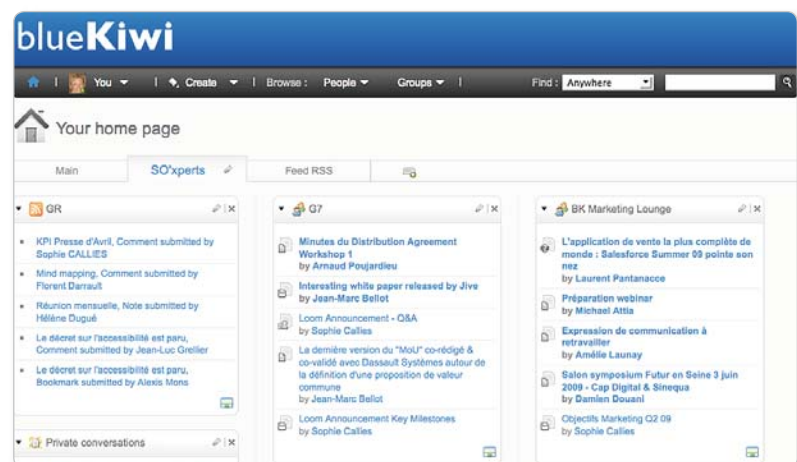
blueKiwi

You | Create | Browse : People | Groups | Find : Anywhere

Your home page

Main | SO'xperts | Feed RSS

GR

KPI Presse d'Avril, Comment submitted by Sophie CALLIES

Mind mapping, Comment submitted by Florent Darrault

Réunion mensuelle, Note submitted by Hélène Dugué

Le décret sur l'accessibilité est paru, Comment submitted by Jean-Luc Grellier

Le décret sur l'accessibilité est paru, Bookmark submitted by Alexis Mons

Private conversations

G7

Minutes du Distribution Agreement Workshop 1
by Arnaud Poujardieu

Interesting white paper released by Jive
by Jean-Marc Bellot

Loom Announcement - Q&A
by Sophie Callies

La dernière version du "MoU" co-rédigé & co-validé avec Dassault Systèmes autour de la définition d'une proposition de valeur commune
by Jean-Marc Bellot

Loom Announcement Key Milestones
by Sophie Callies

BK Marketing Lounge

L'application de vente la plus complète de monde : Salesforce Summer 09 pointe son nez
by Laurent Pantanacce

Préparation webinar
by Michael Attia

Expression de communication à retravailler
by Amélie Launay

Salon symposium Futur en Seine 3 juin 2009 - Cap Digital & Sinequa
by Damien Douani

Objectifs Marketing Q2 09
by Sophie Callies